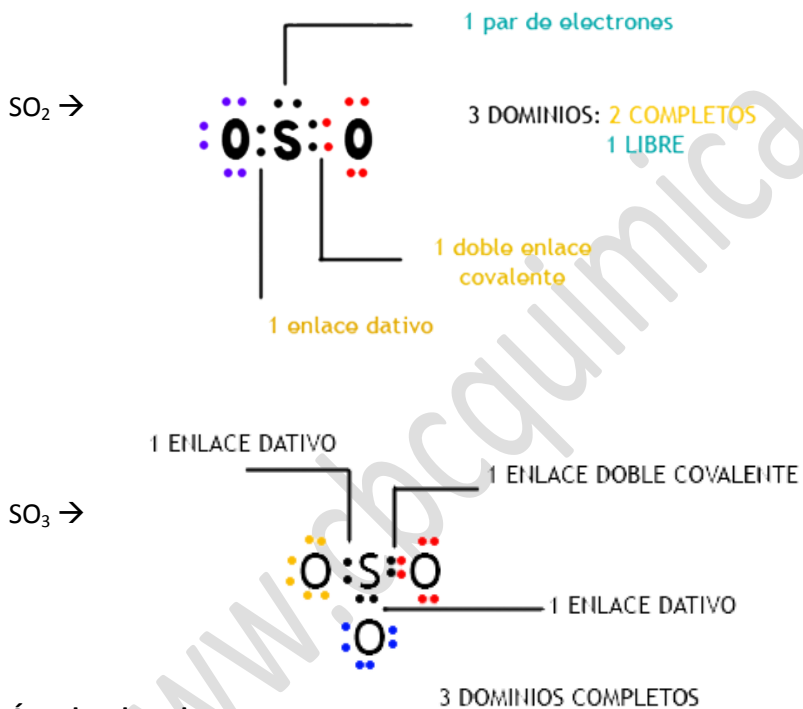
$SO_2$ →

1 par de electrones

O:S::O

3 DOMINIOS: 2 COMPLETOS
1 LIBRE

1 doble enlace covalente

1 enlace dativo

www.cbcquimica

1 ENLACE DATIVO

1 ENLACE DOBLE COVALENTE

$SO_3$ →

O:S::O
O

1 ENLACE DATIVO

3 DOMINIOS COMPLETOS